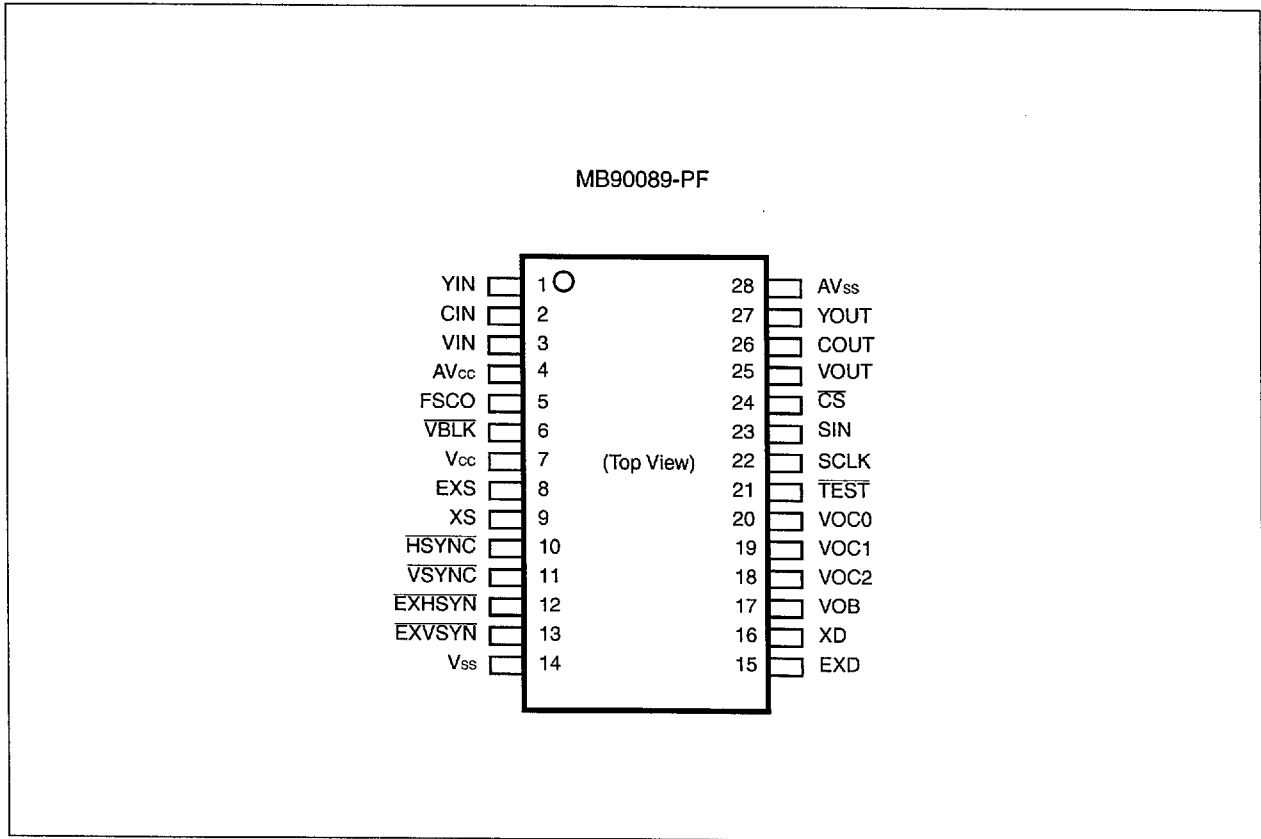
MB90089-PF

YIN 1
CIN 2
VIN 3
AV$_{CC}$ 4
FSCO 5
$\overline{VBLK}$ 6
V$_{CC}$ 7
EXS 8
XS 9
$\overline{HSYNC}$ 10
$\overline{VSYNC}$ 11
$\overline{EXHSYN}$ 12
$\overline{EXVSYN}$ 13
V$_{SS}$ 14

(Top View)

28 AV$_{SS}$
27 YOUT
26 COUT
25 VOUT
24 $\overline{CS}$
23 SIN
22 SCLK
21 $\overline{TEST}$
20 VOC0
19 VOC1
18 VOC2
17 VOB
16 XD
15 EXD